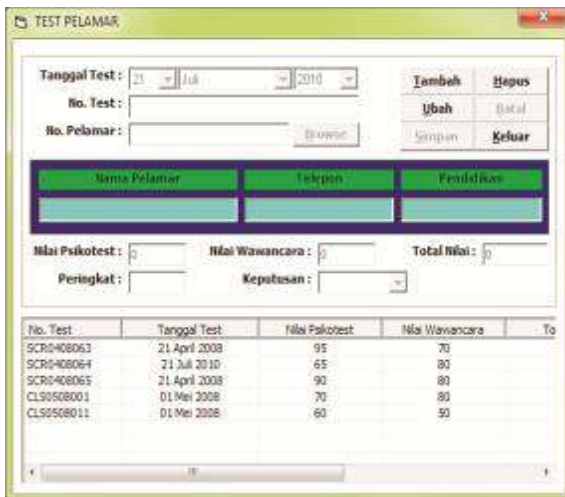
TEST PELAMAR

Tanggal Test : 21 Juli 2010

No. Test :

No. Pelamar : Browse

Tambah Hapus
Ubah Batal
Simpan Keluar

| Nama Pelamar | Telepon | Pendidikan |
|---|---|---|
| | | |

Nilai Psikotest : 0 Nilai Wawancara : 0 Total Nilai : 0

Peringkat : Keputusan :

| No. Test | Tanggal Test | Nilai Psikotest | Nilai Wawancara | To |
|---|---|---|---|---|
| SCR0408063 | 21 April 2008 | 95 | 70 | |
| SCR0408064 | 21 Juli 2010 | 65 | 80 | |
| SCR0408065 | 21 April 2008 | 90 | 80 | |
| CLS0508001 | 01 Mei 2008 | 70 | 80 | |
| CLS0508011 | 01 Mei 2008 | 60 | 50 | |